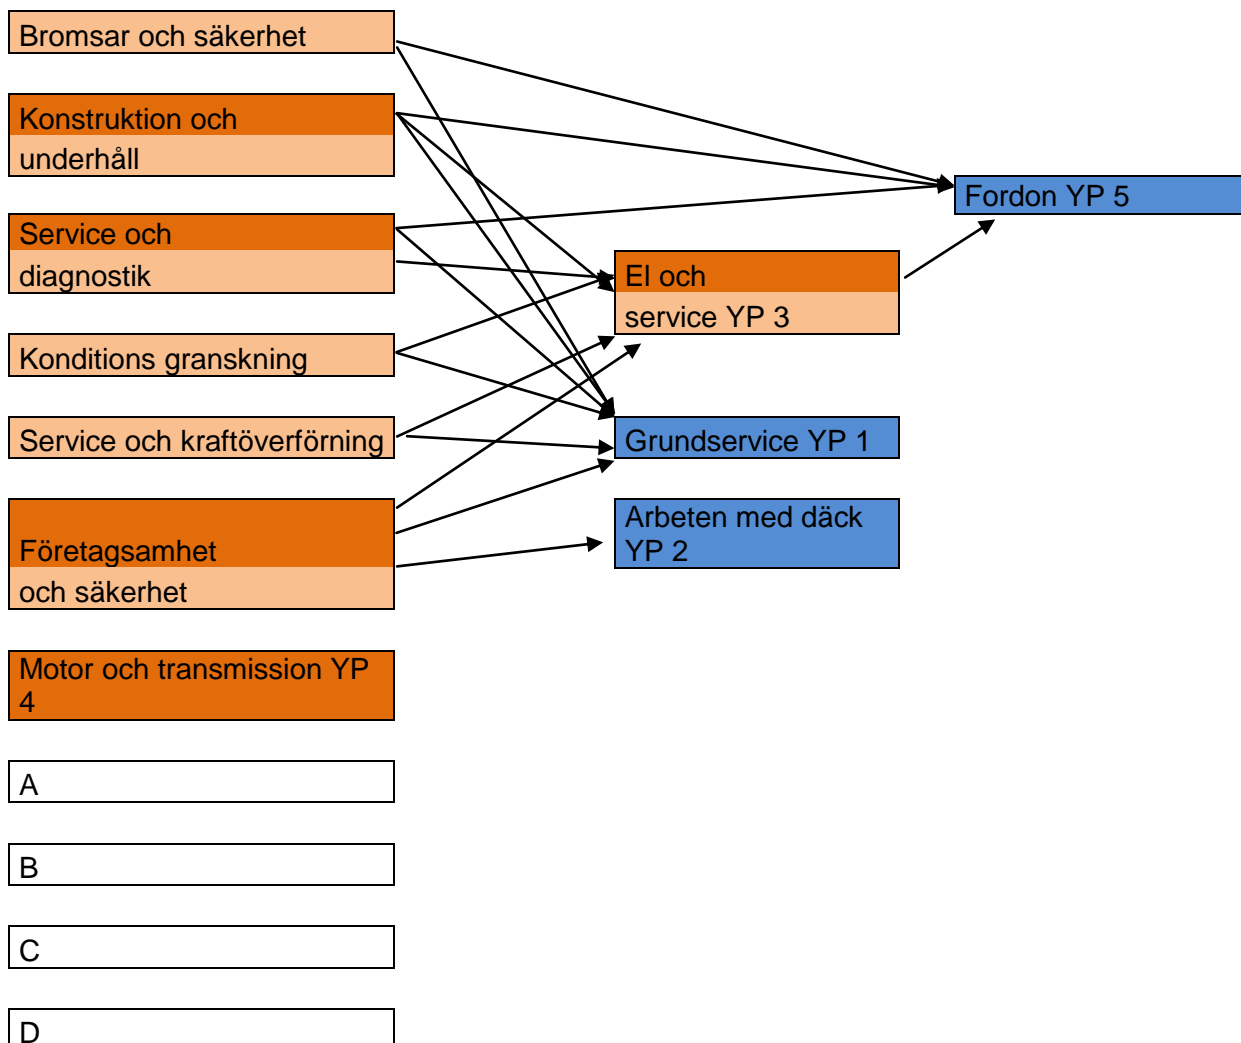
Bromsar och säkerhet

Konstruktion och underhåll

Service och diagnostik

Konditions granskning

Service och kraftöverförning

Företagsamhet och säkerhet

Motor och transmission YP 4

A

B

C

D

Fordon YP 5

El och service YP 3

Grundservice YP 1

Arbeten med däck YP 2